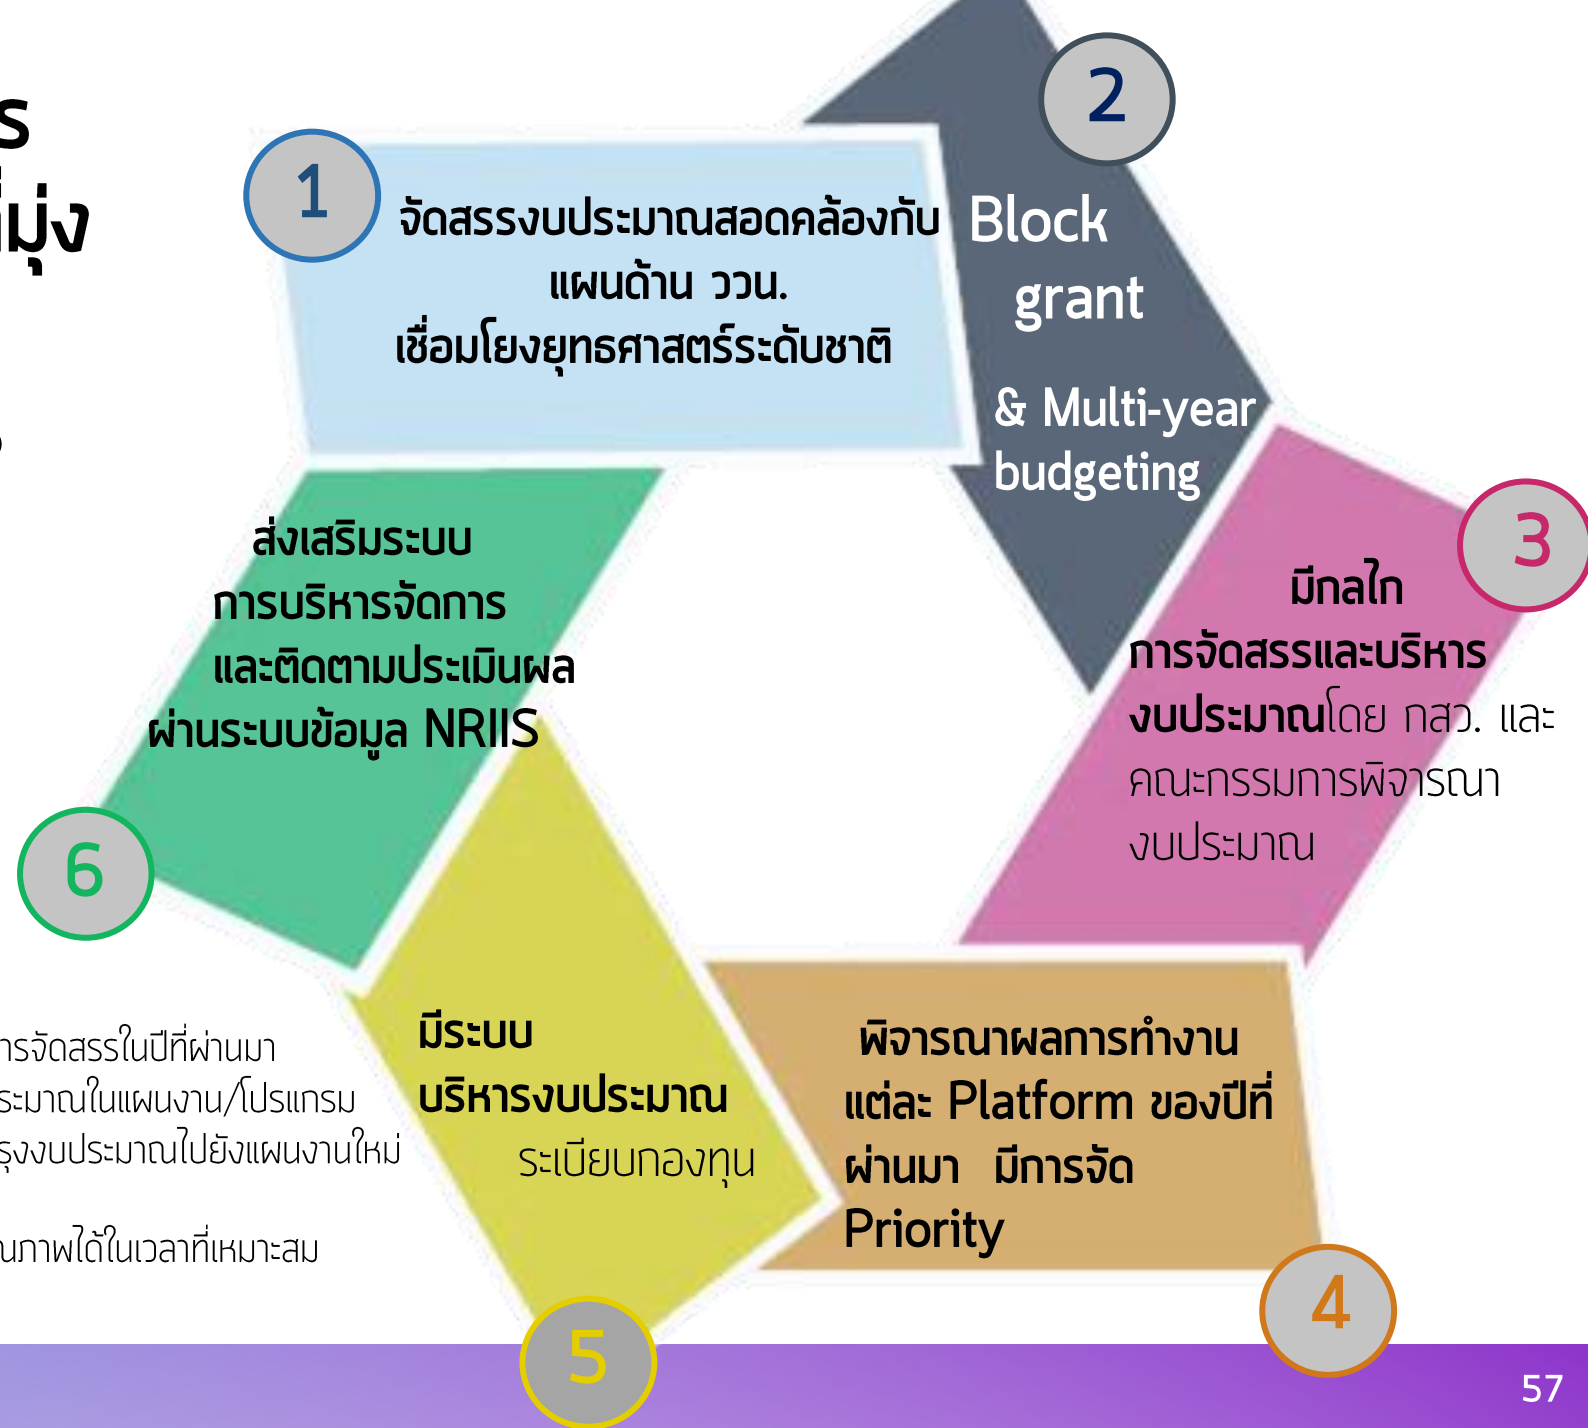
s
ี่มุ่ง

1
จัดสรรงบประมาณสอดคล้องกับ แผนด้าน ววน. เชื่อมโยงยุทธศาสตร์ระดับชาติ

2
Block grant
& Multi-year budgeting

3
มีกลไก การจัดสรรและบริหารงบประมาณโดย กสว. และ คณะกรรมการพิจารณางบประมาณ

4
พิจารณาผลการทำงานแต่ละ Platform ของปีที่ผ่านมา มีการจัด Priority

5
มีระบบ บริหารงบประมาณ ระเบียบกองทุน

6
ส่งเสริมระบบ การบริหารจัดการ และติดตามประเมินผล ผ่านระบบข้อมูล NRIIS

ารจัดสรรในปีที่ผ่านมา
ะมาณในแผนงาน/โปรแกรม
รุงงบประมาณไปยังแผนงานใหม่

นภาพได้ในเวลาที่เหมาะสม

57